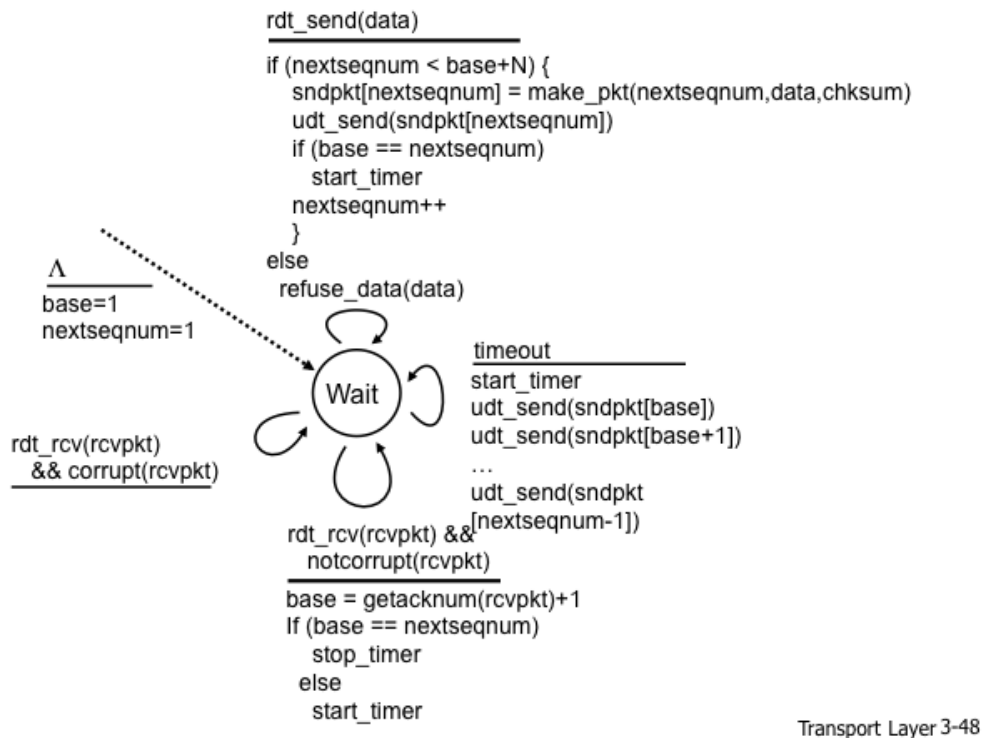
rdt_send(data)

if (nextseqnum < base+N) {
sndpkt[nextseqnum] = make_pkt(nextseqnum,data,chksum)
udt_send(sndpkt[nextseqnum])
if (base == nextseqnum)
start_timer
nextseqnum++
}
else
refuse_data(data)

$\Lambda$

base=1
nextseqnum=1

Wait

timeout

start_timer
udt_send(sndpkt[base])
udt_send(sndpkt[base+1])
…
udt_send(sndpkt
[nextseqnum-1])

rdt_rcv(rcvpkt)
&& corrupt(rcvpkt)

rdt_rcv(rcvpkt) &&
notcorrupt(rcvpkt)

base = getacknum(rcvpkt)+1
If (base == nextseqnum)
stop_timer
else
start_timer

Transport Layer 3-48